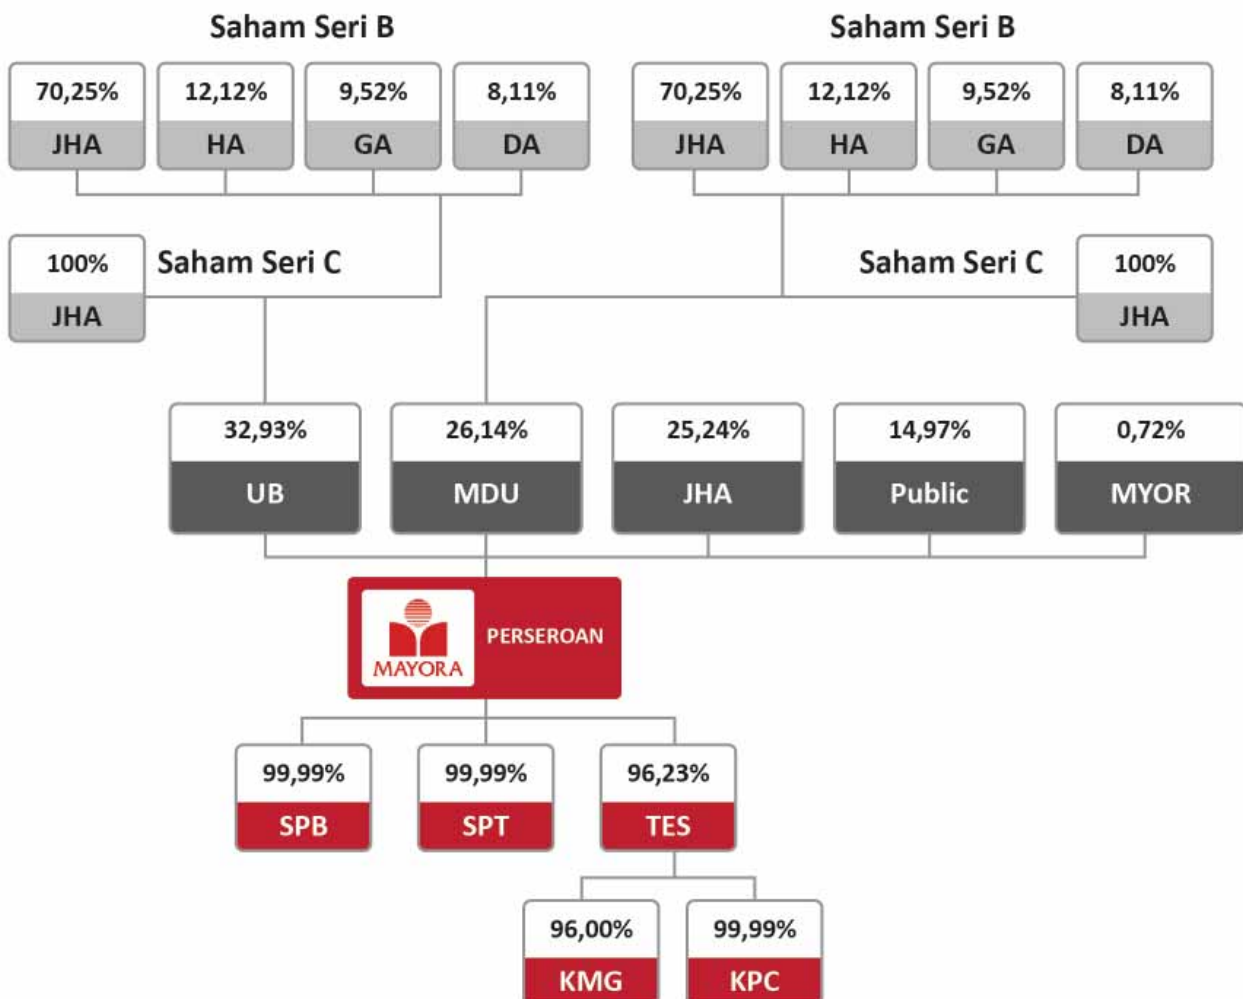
Saham Seri B

70,25%
JHA

12,12%
HA

9,52%
GA

8,11%
DA

Saham Seri B

70,25%
JHA

12,12%
HA

9,52%
GA

8,11%
DA

100%
JHA

Saham Seri C

Saham Seri C

100%
JHA

32,93%
UB

26,14%
MDU

25,24%
JHA

14,97%
Public

0,72%
MYOR

MAYORA
PERSEROAN

99,99%
SPB

99,99%
SPT

96,23%
TES

96,00%
KMG

99,99%
KPC